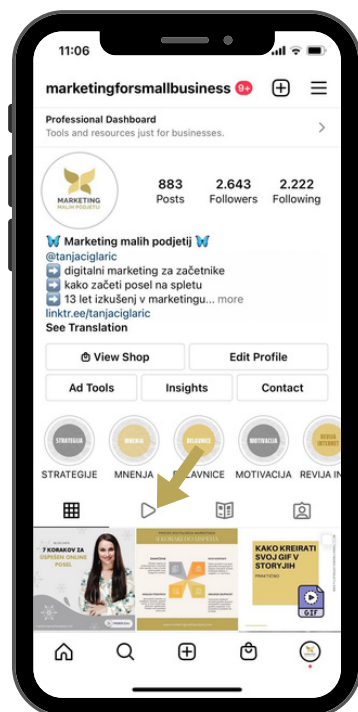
11:06

marketingforsmallbusiness 9+

Professional Dashboard
Tools and resources just for businesses.

MARKETING MALIH PODJETIJ

883 Posts
2.643 Followers
2.222 Following

🦋 Marketing malih podjetij 🦋
@tanjaciglaric
➡️ digitalni marketing za začetnike
➡️ kako začeti posel na spletu
➡️ 13 let izkušenj v marketingu... more
linktr.ee/tanjaciglaric
See Translation

View Shop
Edit Profile
Ad Tools
Insights
Contact

STRATEGIJE
MNENJA
DELAVNICE
MOTIVACIJA
REVIJA INTERNET

STRATEGIJE
MNENJA
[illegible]AVNICE
MOTIVACIJA
REVIJA IN

7 KORAKOV ZA USPEŠEN ONLINE POSEL

KAKO KREIRATI SVOJ GIF V STORYJIH
PRAKTIČNO
GIF